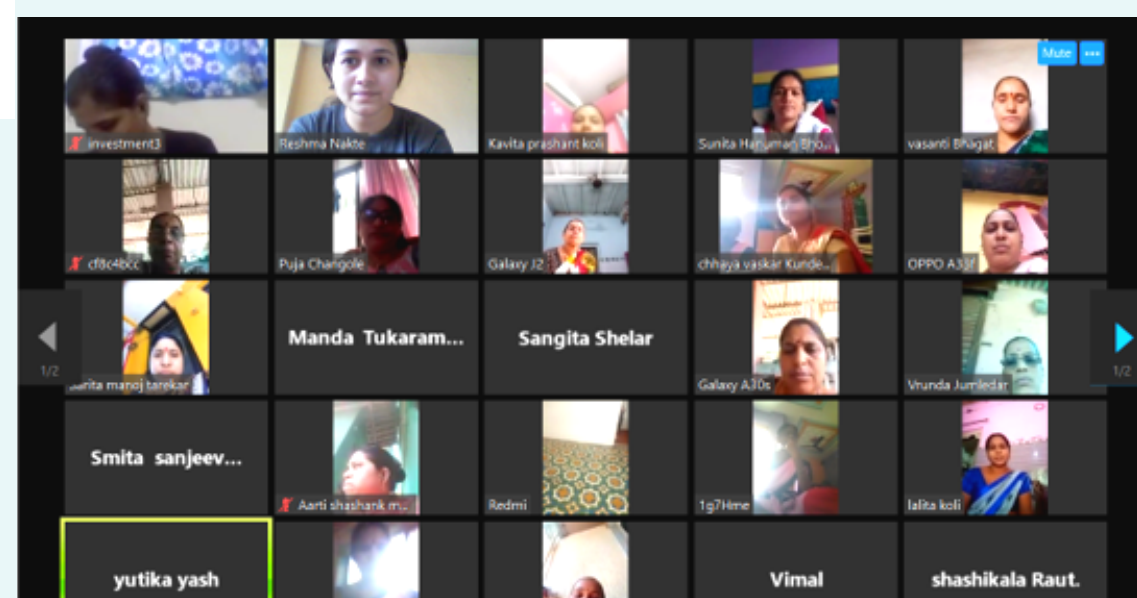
Mute •••

investment3
Reshma Nakte
Kavita prashant koli
Sunita Hanumant Bho...
vasanti Bhagat

cf8c4bcc
Puja Changole
Galaxy J2
chhaya vaskar Kunde...
OPPO A33f

1/2
sarita manoj tarekar
Manda Tukaram...
Sangita Shelar
Galaxy A30s
Vrunda Jumledar
1/2

Smita sanjeev...
Aarti shashank m...
Redmi
1g7Hme
lalita koli

yutika yash
Vimal
shashikala Raut.